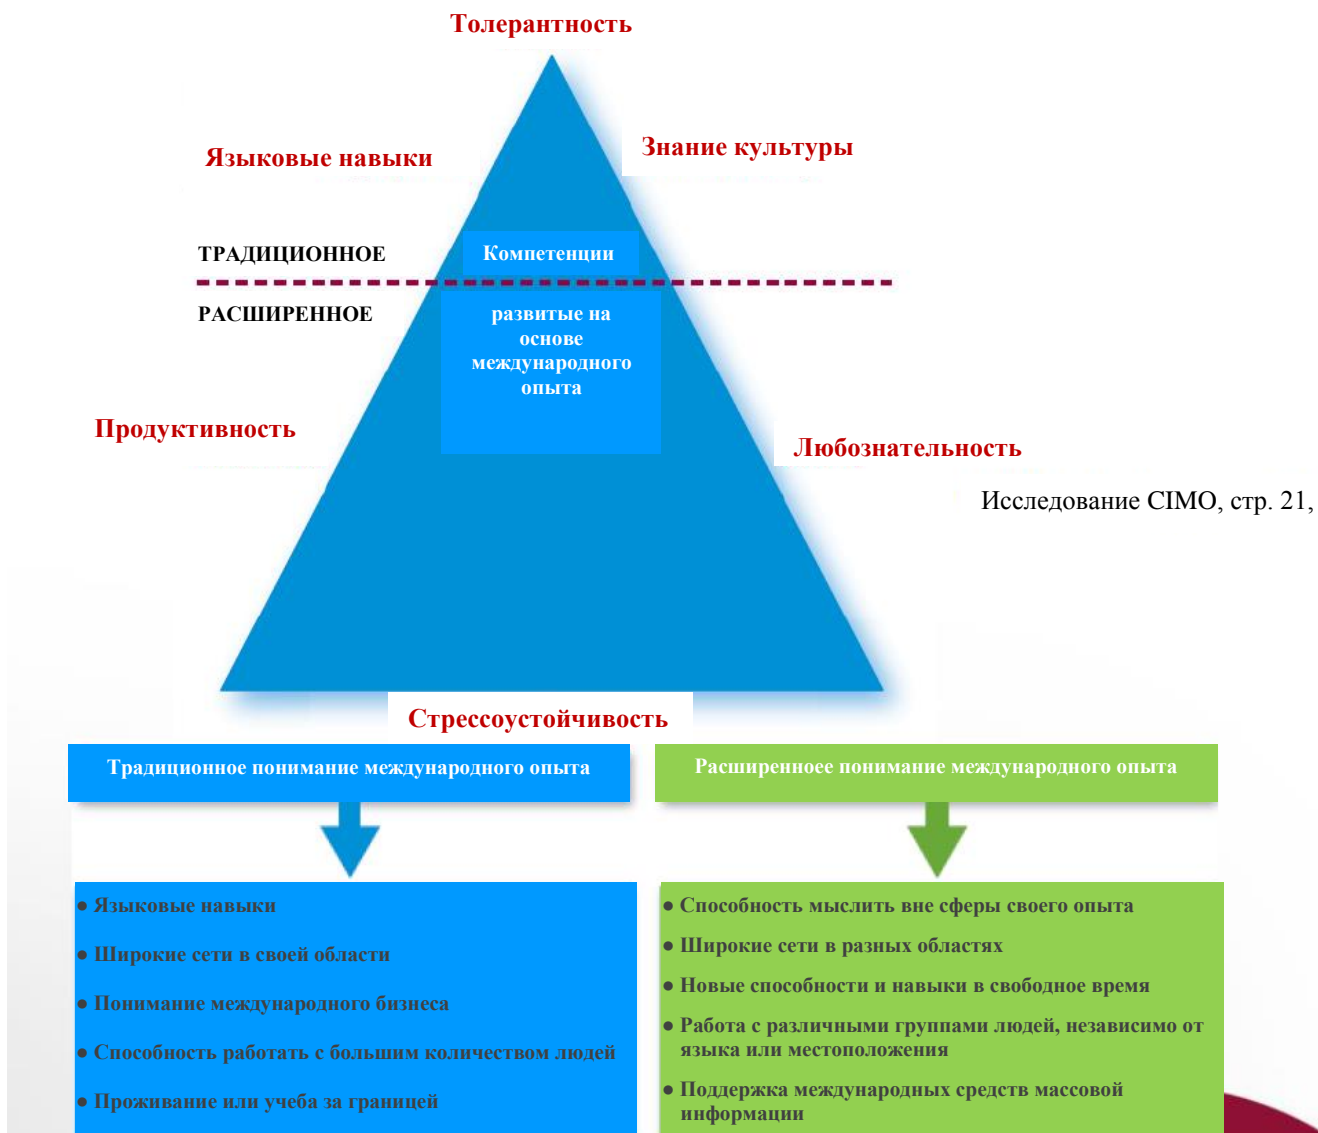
Толерантность

Языковые навыки

Знание культуры

ТРАДИЦИОННОЕ

Компетенции

РАСШИРЕННОЕ

развитые на основе международного опыта

Продуктивность

Любознательность

Исследование CIMO, стр. 21,

Стрессоустойчивость

Традиционное понимание международного опыта

Расширенноее понимание международного опыта

• Языковые навыки

• Широкие сети в своей области

• Понимание международного бизнеса

• Способность работать с большим количеством людей

• Проживание или учеба за границей

• Способность мыслить вне сферы своего опыта

• Широкие сети в разных областях

• Новые способности и навыки в свободное время

• Работа с различными группами людей, независимо от языка или местоположения

• Поддержка международных средств массовой информации